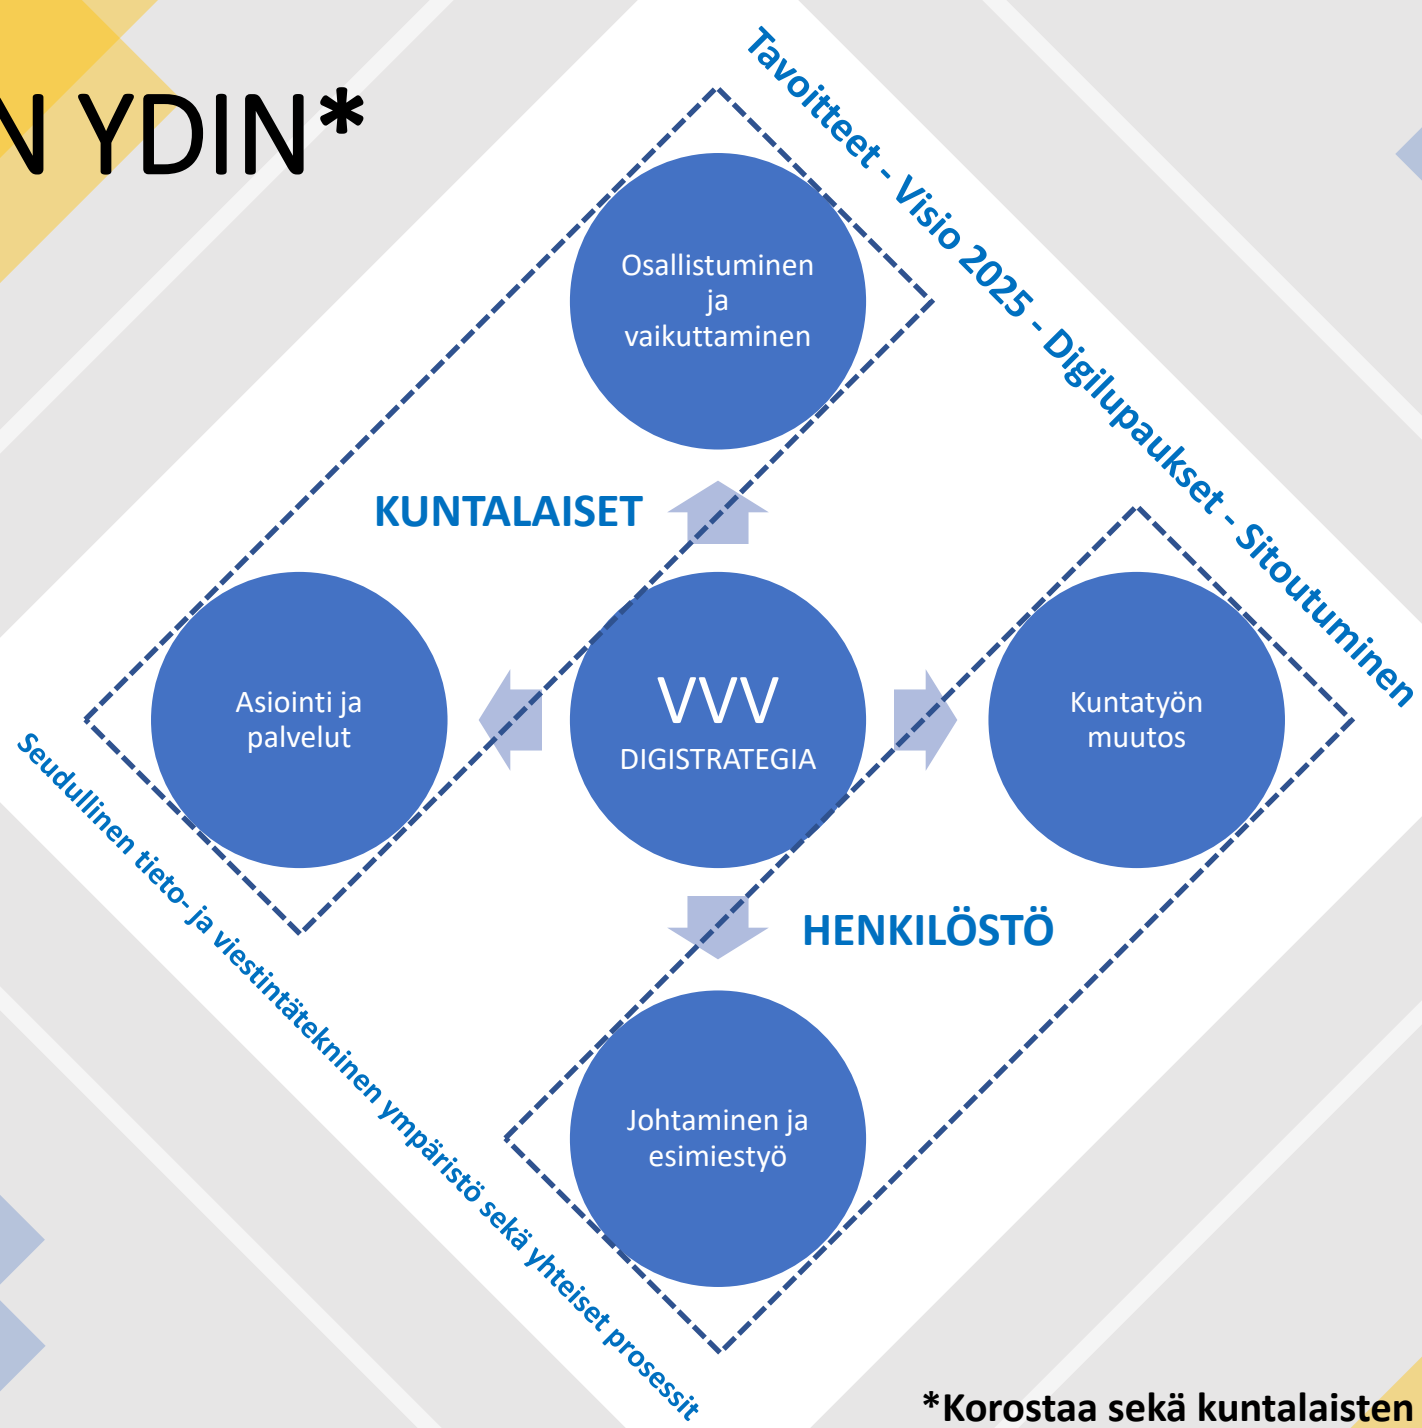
N YDIN*

Tavoitteet - Visio 2025 - Digilupaukset - Sitoutuminen

Osallistuminen ja vaikuttaminen

KUNTALAISET

Asiointi ja palvelut

VVV
DIGISTRATEGIA

Kuntatyön muutos

HENKILÖSTÖ

Johtaminen ja esimiestyö

Seudullinen tieto- ja viestintätekninen ympäristö sekä yhteiset prosessit

*Korostaa sekä kuntalaisten